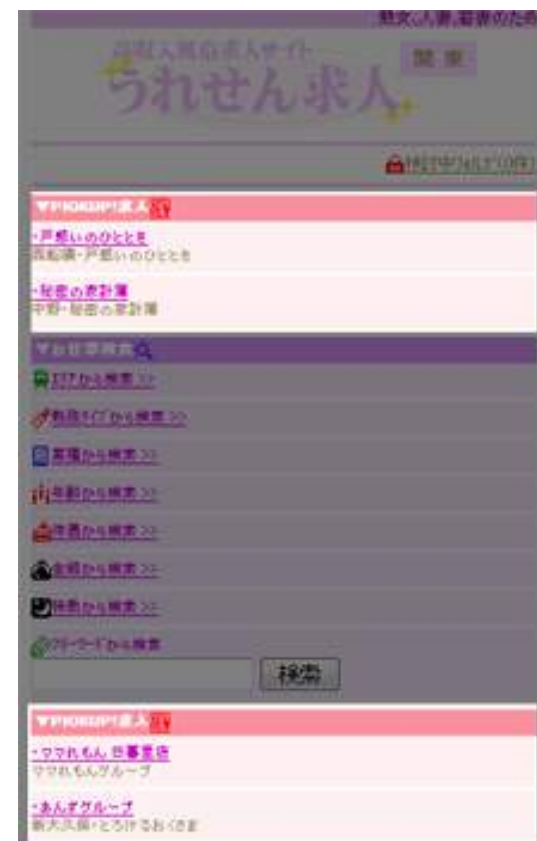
熟女,人妻,若妻のため

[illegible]

うれせん求人

関東

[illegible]

▼PICKUP!求人

・戸惑いのひととき
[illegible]・戸惑いのひととき

・秘密の票計簿
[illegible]・秘密の票計簿

▼お仕事検索

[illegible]から検索 >>

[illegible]から検索 >>

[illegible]から検索 >>

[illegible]から検索 >>

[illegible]から検索 >>

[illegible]から検索 >>

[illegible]から検索 >>

フリーワードから検索

検索

▼PICKUP!求人

・ママれもん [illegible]
ママれもんグループ

・あんずグループ
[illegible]・とろけるおくさま